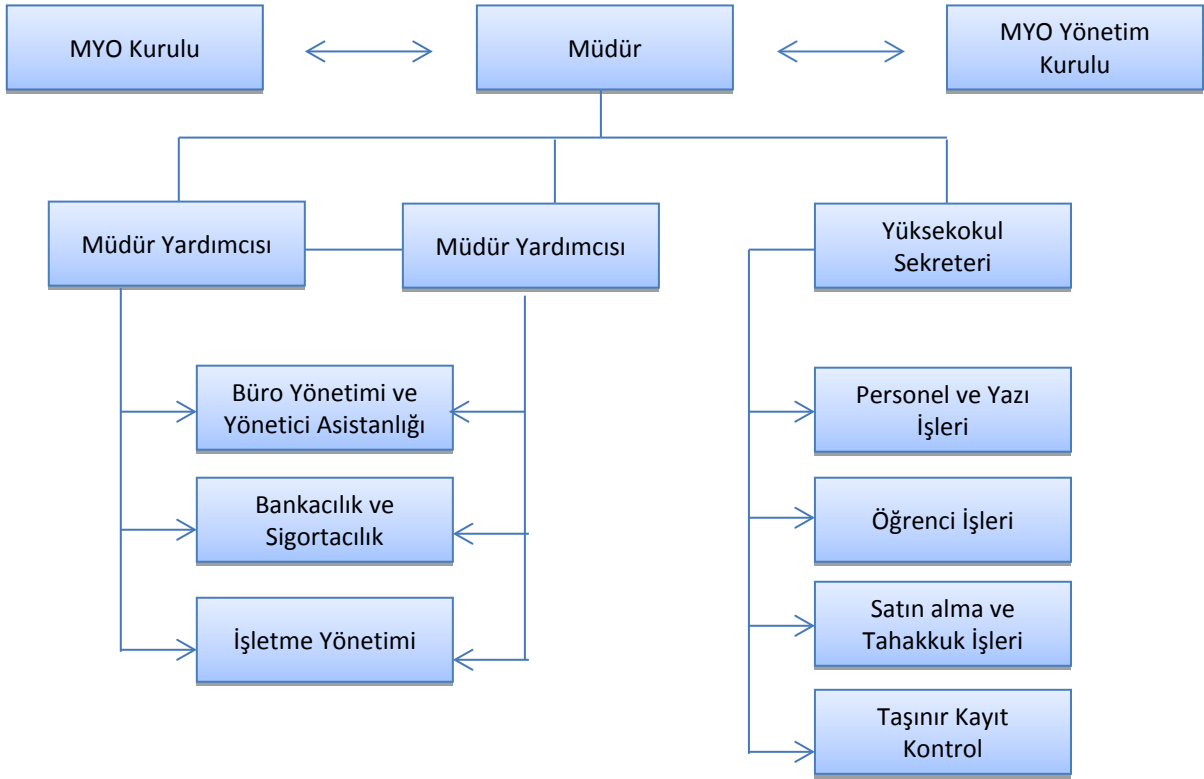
MYO Kurulu

Müdür

MYO Yönetim Kurulu

Müdür Yardımcısı

Müdür Yardımcısı

Yüksekokul Sekreteri

Büro Yönetimi ve Yönetici Asistanlığı

Bankacılık ve Sigortacılık

İşletme Yönetimi

Personel ve Yazı İşleri

Öğrenci İşleri

Satın alma ve Tahakkuk İşleri

Taşınır Kayıt Kontrol